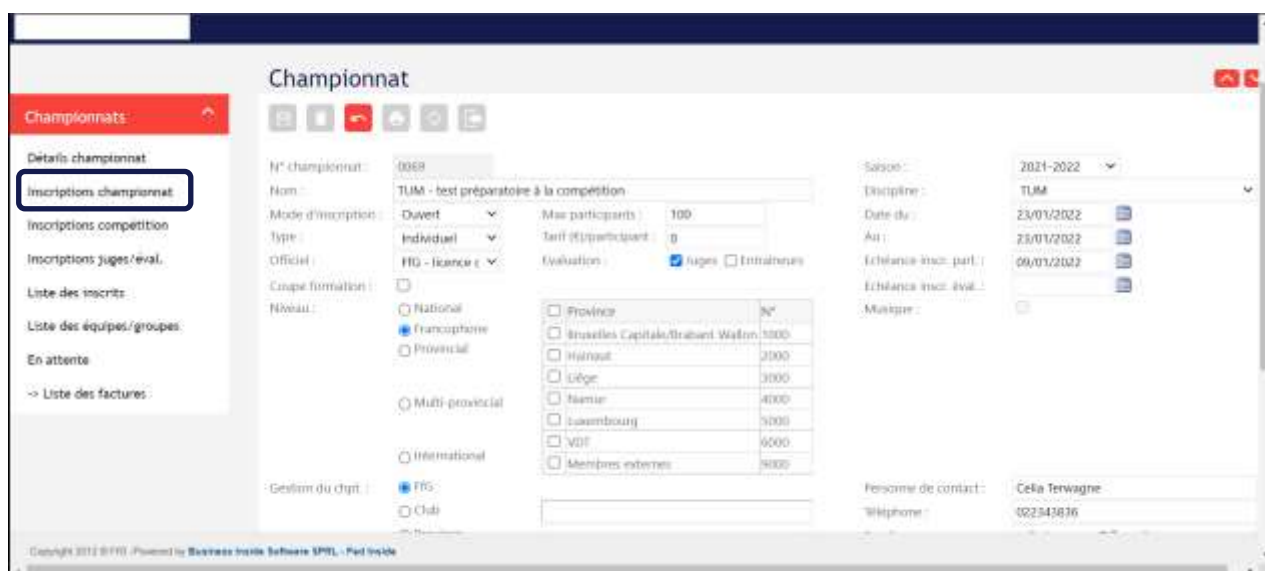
Championnat

Championnats

Détails championnat
Inscriptions championnat
Inscriptions compétition
Inscriptions juges/éval.
Liste des inscrits
Liste des équipes/groupes
En attente
-> Liste des factures

N° championnat : 0069
Nom : TUM - test préparatoire à la compétition
Mode d'inscription : Ouvert
Max participants : 100
Type : Individuel
Tarif (€)/participant : 0
Officiel : FfG - licence c
Evaluation : Juges Entraîneurs
Coupe formation :
Niveau : National
Francophone
Provincial
Multi-provincial
International

| Province | N° |
|---|---|
| Bruxelles Capitale/Brabant Wallon | 1000 |
| Hainaut | 2000 |
| Liège | 3000 |
| Namur | 4000 |
| Luxembourg | 5000 |
| VDT | 6000 |
| Membres externes | 9000 |

Gestion du chpt : FfG
Club

Saison : 2021-2022
Discipline : TUM
Date du : 23/01/2022
Au : 23/01/2022
Echéance inscr. part. : 09/01/2022
Echéance inscr. éval. :
Musique :
Personne de contact : Celia Terwagne
Téléphone : 022343836

Copyright 2012 © FfG - Powered by Business Inside Software SPRL - Fed Inside